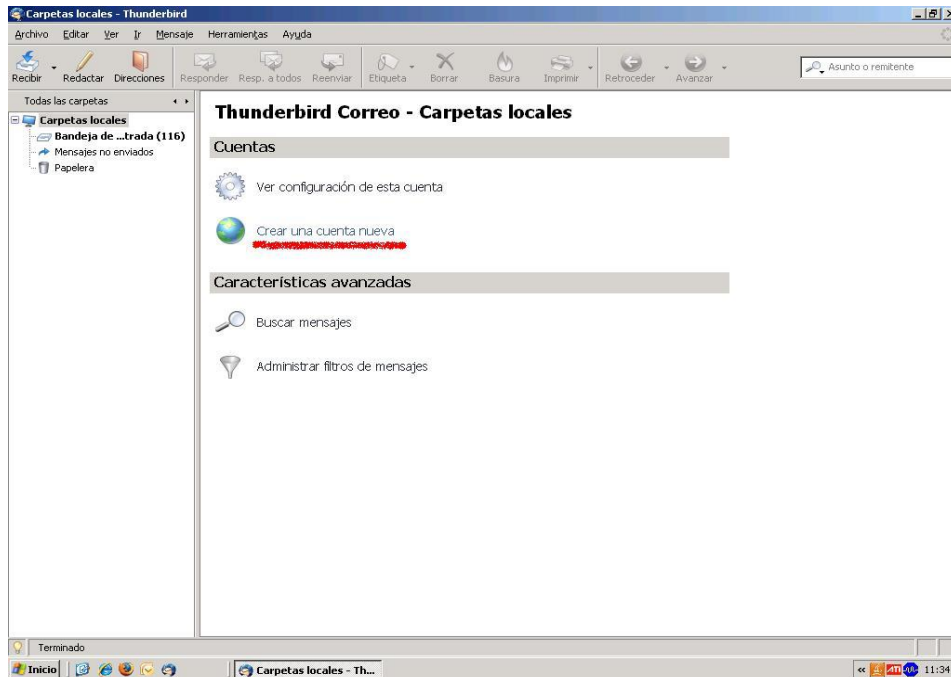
Carpetas locales - Thunderbird

Archivo Editar Ver Ir Mensaje Herramientas Ayuda

Recibir Redactar Direcciones Responder Resp. a todos Reenviar Etiqueta Borrar Basura Imprimir Retroceder Avanzar

Asunto o remitente

Todas las carpetas

Carpetas locales
Bandeja de ...trada (116)
Mensajes no enviados
Papelera

Thunderbird Correo - Carpetas locales

Cuentas

Ver configuración de esta cuenta

Crear una cuenta nueva

Características avanzadas

Buscar mensajes

Administrar filtros de mensajes

Terminado

Inicio

Carpetas locales - Th...

11:34